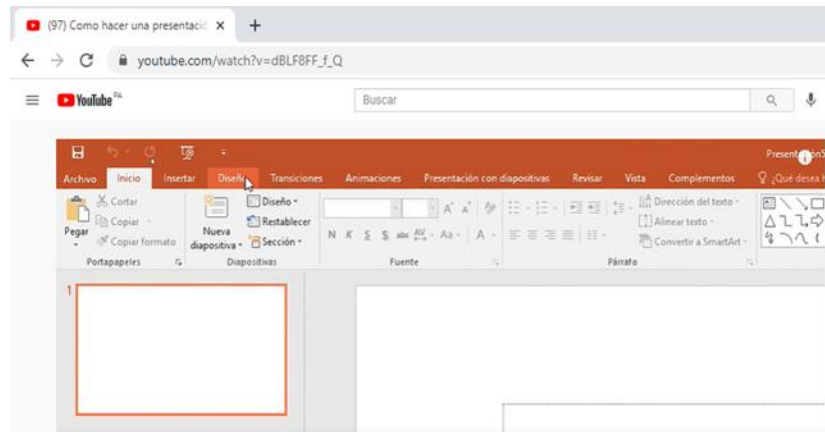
(97) Como hacer una presentació ×
+
youtube.com/watch?v=dBLF8FF_f_Q
YouTube PE
Buscar

Presentación
Archivo Inicio Insertar Diseño Transiciones Animaciones Presentación con diapositivas Revisar Vista Complementos ¿Qué desea h
Cortar
Copiar
Pegar
Copiar formato
Portapapeles
Nueva diapositiva
Diseño
Restablecer
Sección
Diapositivas
N K S S abc A A
Fuente
Dirección del texto
Alinear texto
Convertir a SmartArt
Párrafo
1